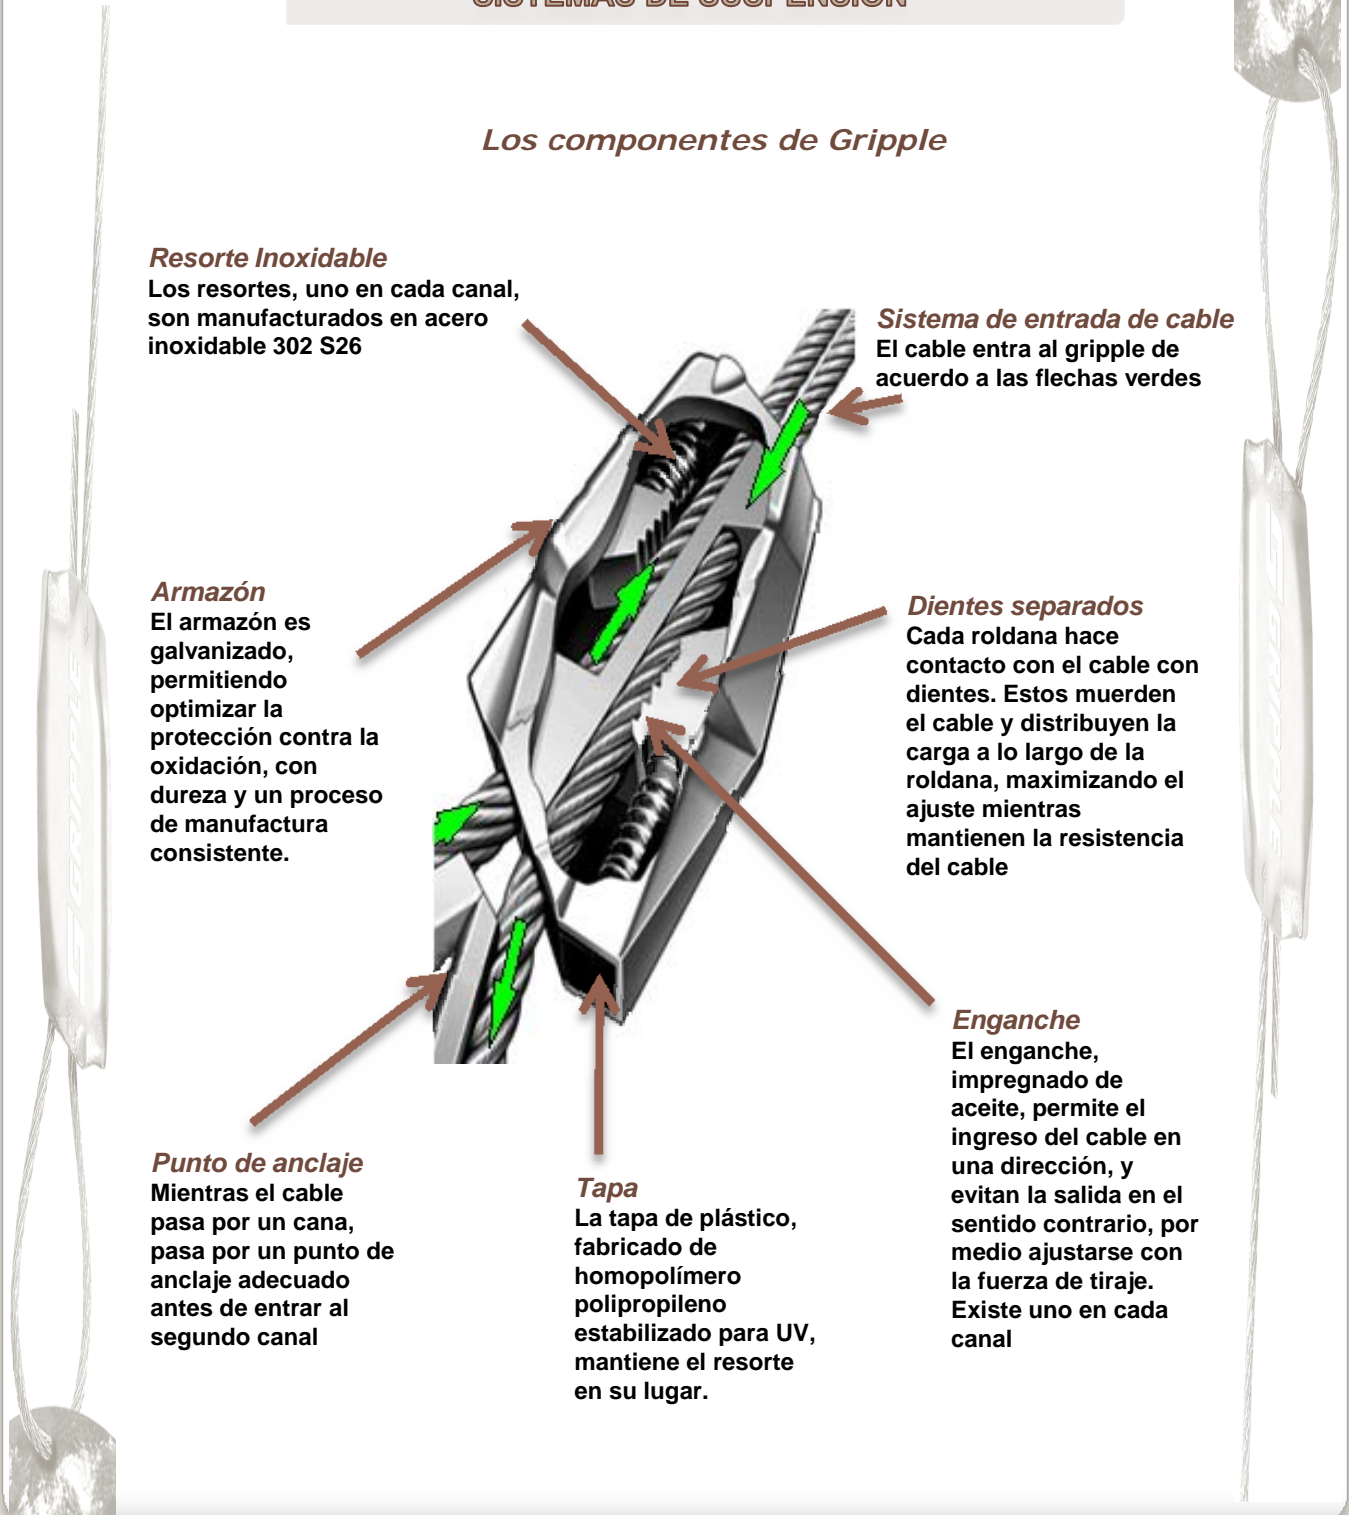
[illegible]

Los componentes de Gripple

Resorte Inoxidable
Los resortes, uno en cada canal, son manufacturados en acero inoxidable 302 S26

Sistema de entrada de cable
El cable entra al gripple de acuerdo a las flechas verdes

Armazón
El armazón es galvanizado, permitiendo optimizar la protección contra la oxidación, con dureza y un proceso de manufactura consistente.

Dientes separados
Cada roldana hace contacto con el cable con dientes. Estos muerden el cable y distribuyen la carga a lo largo de la roldana, maximizando el ajuste mientras mantienen la resistencia del cable

Enganche
El enganche, impregnado de aceite, permite el ingreso del cable en una dirección, y evitan la salida en el sentido contrario, por medio ajustarse con la fuerza de tiraje. Existe uno en cada canal

Punto de anclaje
Mientras el cable pasa por un cana, pasa por un punto de anclaje adecuado antes de entrar al segundo canal

Tapa
La tapa de plástico, fabricado de homopolímero polipropileno estabilizado para UV, mantiene el resorte en su lugar.